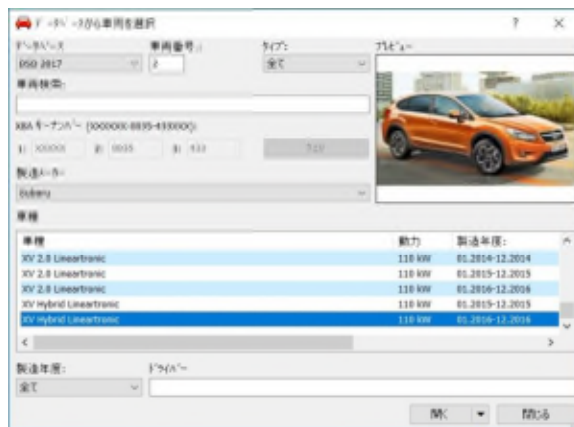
データベースから車両を選択

データベース
DSD 2017

車両番号:
2

タイプ:
全て

プレビュー

車両検索:

KBA キーナンバー (XXXXXXX-0035-433XXXX):
1: XXXXXX 2: 0035 3: 433
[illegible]

製造メーカー:
Subaru

車種

| 車種 | 動力 | 製造年度: |
|---|---|---|
| XV 2.0 Lineartronic | 110 kW | 01.2014-12.2014 |
| XV 2.0 Lineartronic | 110 kW | 01.2015-12.2015 |
| XV 2.0 Lineartronic | 110 kW | 01.2016-12.2016 |
| XV Hybrid Lineartronic | 110 kW | 01.2015-12.2015 |
| XV Hybrid Lineartronic | 110 kW | 01.2016-12.2016 |

製造年度:
全て

ドライバー

開く
閉じる